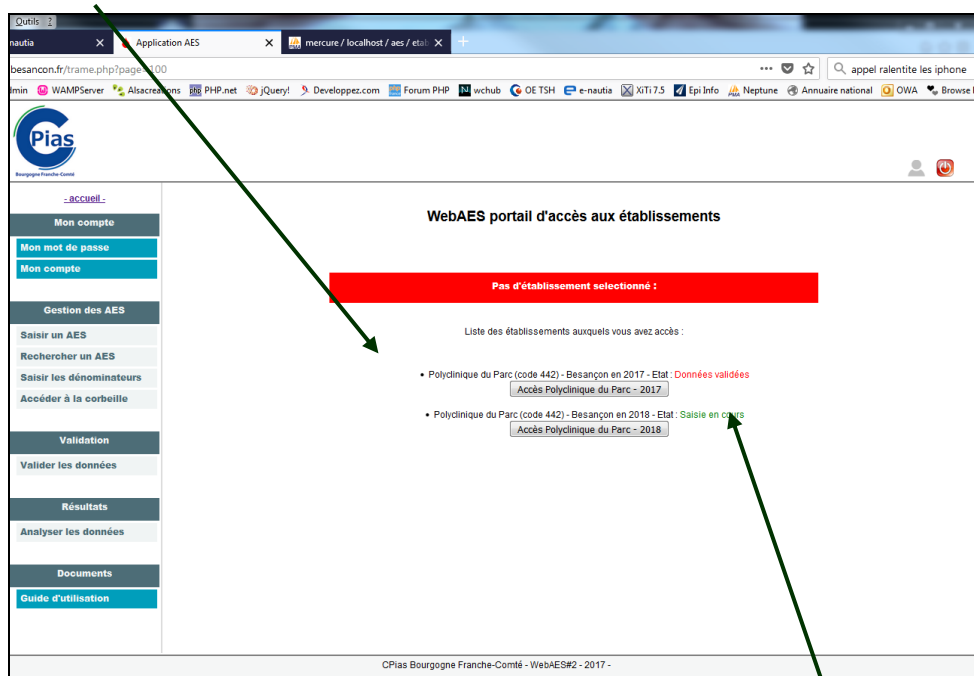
Outils ?

nautia ×
Application AES ×
mercure / localhost / aes / etab ×
+

besancon.fr/trame.php?page=100

appel ralentite les iphone

dmin WAMPServer Alsacreations PHP.net jQuery! Developpez.com Forum PHP wchub OE TSH e-nautia XiTi 7.5 Epi Info Neptune Annuaire national OWA Browse

CPias
Bourgogne Franche-Comté

- accueil -

Mon compte
Mon mot de passe
Mon compte

Gestion des AES
Saisir un AES
Rechercher un AES
Saisir les dénominateurs
Accéder à la corbeille

Validation
Valider les données

Résultats
Analyser les données

Documents
Guide d'utilisation

WebAES portail d'accès aux établissements

Pas d'établissement selectionné :

Liste des établissements auxquels vous avez accès :

• Polyclinique du Parc (code 442) - Besançon en 2017 - Etat : Données validées
Accès Polyclinique du Parc - 2017

• Polyclinique du Parc (code 442) - Besançon en 2018 - Etat : Saisie en cours
Accès Polyclinique du Parc - 2018

CPias Bourgogne Franche-Comté - WebAES#2 - 2017 -